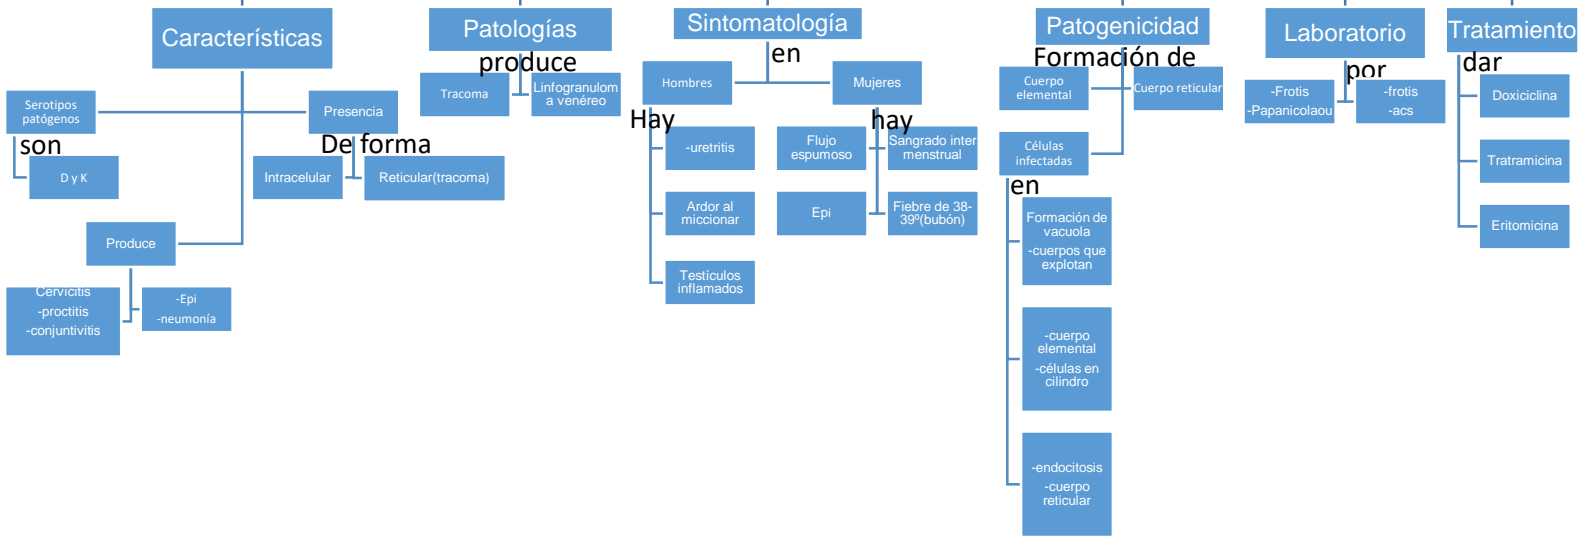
Características

Serotipos patógenos

son

D y K

Presencia

De forma

Intracelular

Reticular(tracoma)

Produce

Cervicitis
-proctitis
-conjuntivitis

-Epi
-neumonía

Patologías

produce

Tracoma

Linfogranuloma venéreo

Sintomatología

en

Hombres

Mujeres

Hay

-uretritis

Ardor al miccionar

Testículos inflamados

hay

Flujo espumoso

Epi

Sangrado inter menstrual

Fiebre de 38-39º(bubón)

Patogenicidad

Formación de

Cuerpo elemental

Cuerpo reticular

Células infectadas

en

Formación de vacuola
-cuerpos que explotan

-cuerpo elemental
-células en cilindro

-endocitosis
-cuerpo reticular

Laboratorio

por

-Frotis
-Papanicolaou

-frotis
-acs

Tratamiento

dar

Doxiciclina

Tratramicina

Eritomicina